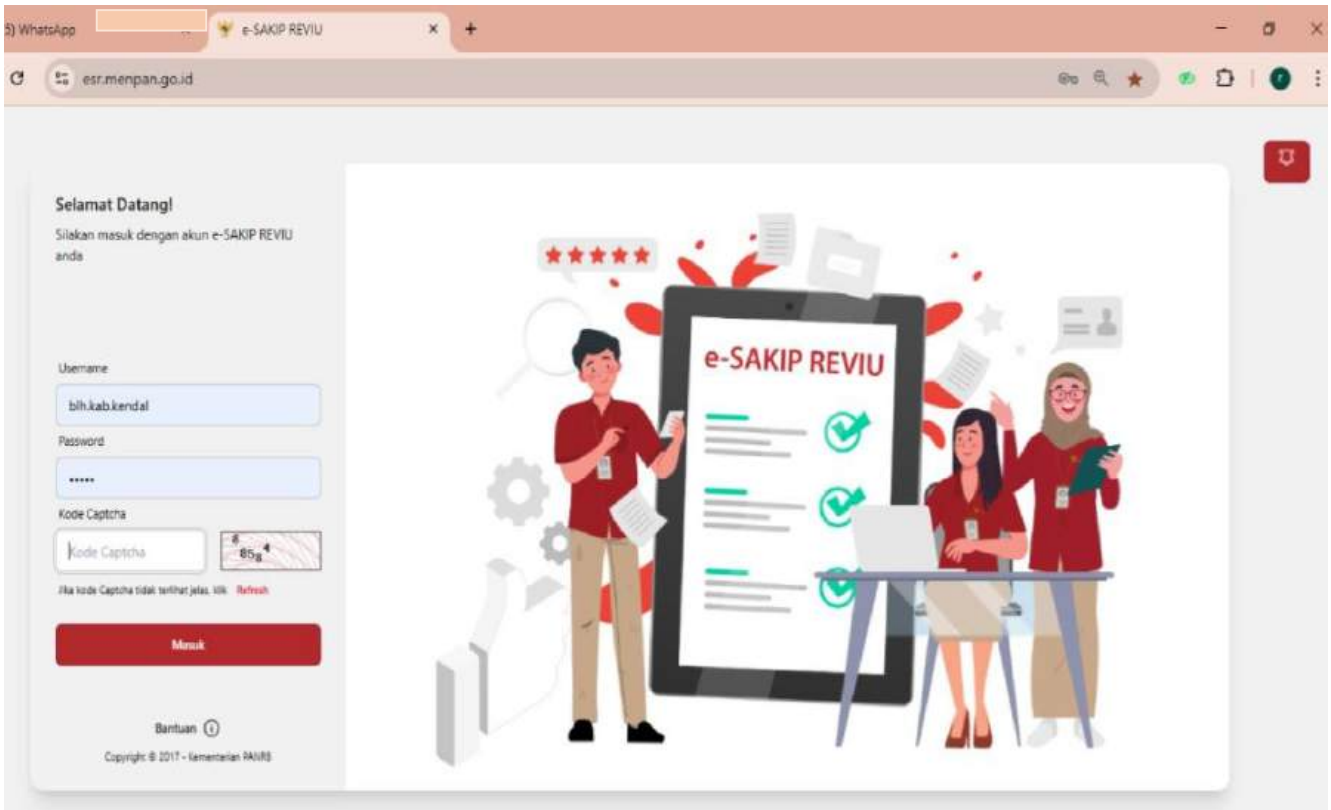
5) WhatsApp

e-SAKIP REVIU

esr.menpan.go.id

Selamat Datang!

Silakan masuk dengan akun e-SAKIP REVIU anda

Username

blh.kab.kendal

Password

•••••

Kode Captcha

Kode Captcha

8 85g 4

Jika kode Captcha tidak terlihat jelas, klik Refresh

Masuk

Bantuan

Copyright © 2017 - Kementerian PANRB

e-SAKIP REVIU